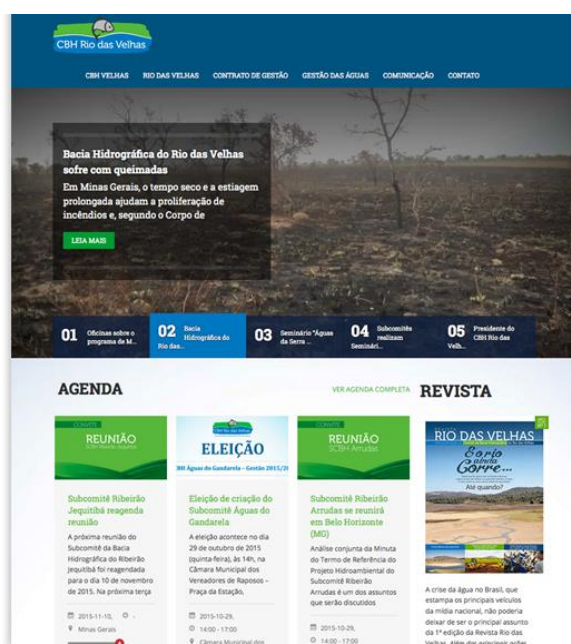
CBH Rio das Velhas

CBH VELHAS RIO DAS VELHAS CONTRATO DE GESTÃO GESTÃO DAS ÁGUAS COMUNICAÇÃO CONTATO

Bacia Hidrográfica do Rio das Velhas sofre com queimadas

Em Minas Gerais, o tempo seco e a estiagem prolongada ajudam a proliferação de incêndios e, segundo o Corpo de

LEIA MAIS

01 Oficinas sobre o programa de M...

02 Bacia Hidrográfica do Rio das...

03 Seminário "Águas da Serra ...

04 Subcomitês realizam Seminári...

05 Presidente do CBH Rio das Velh...

AGENDA

VER AGENDA COMPLETA

REVISTA

CONVITE
REUNIÃO
SCBH Ribeirão Jequitibá

Subcomitê Ribeirão Jequitibá reagenda reunião

A próxima reunião do Subcomitê da Bacia Hidrográfica do Ribeirão Jequitibá foi reagendada para o dia 10 de novembro de 2015. Na próxima terça

2015-11-10, -
Minas Gerais

CBH Rio das Velhas
ELEIÇÃO
CBH Águas do Gandarela – Gestão 2015/2

Eleição de criação do Subcomitê Águas do Gandarela

A eleição acontece no dia 29 de outubro de 2015 (quinta-feira), às 14h, na Câmara Municipal dos Vereadores de Raposos – Praça da Estação,

2015-10-29,
14:00 - 17:00
Câmara Municipal dos

CONVITE
REUNIÃO
SCBH Arrudas

Subcomitê Ribeirão Arrudas se reunirá em Belo Horizonte (MG)

Análise conjunta da Minuta do Termo de Referência do Projeto Hidroambiental do Subcomitê Ribeirão Arrudas é um dos assuntos que serão discutidos

2015-10-29,
14:00 - 17:00

REVISTA
RIO DAS VELHAS
E o rio não corre...
Até quando?

A crise da água no Brasil, que estampa os principais veículos da mídia nacional, não poderia deixar de ser o principal assunto da 1ª edição da Revista Rio das Velhas. Além das principais ações